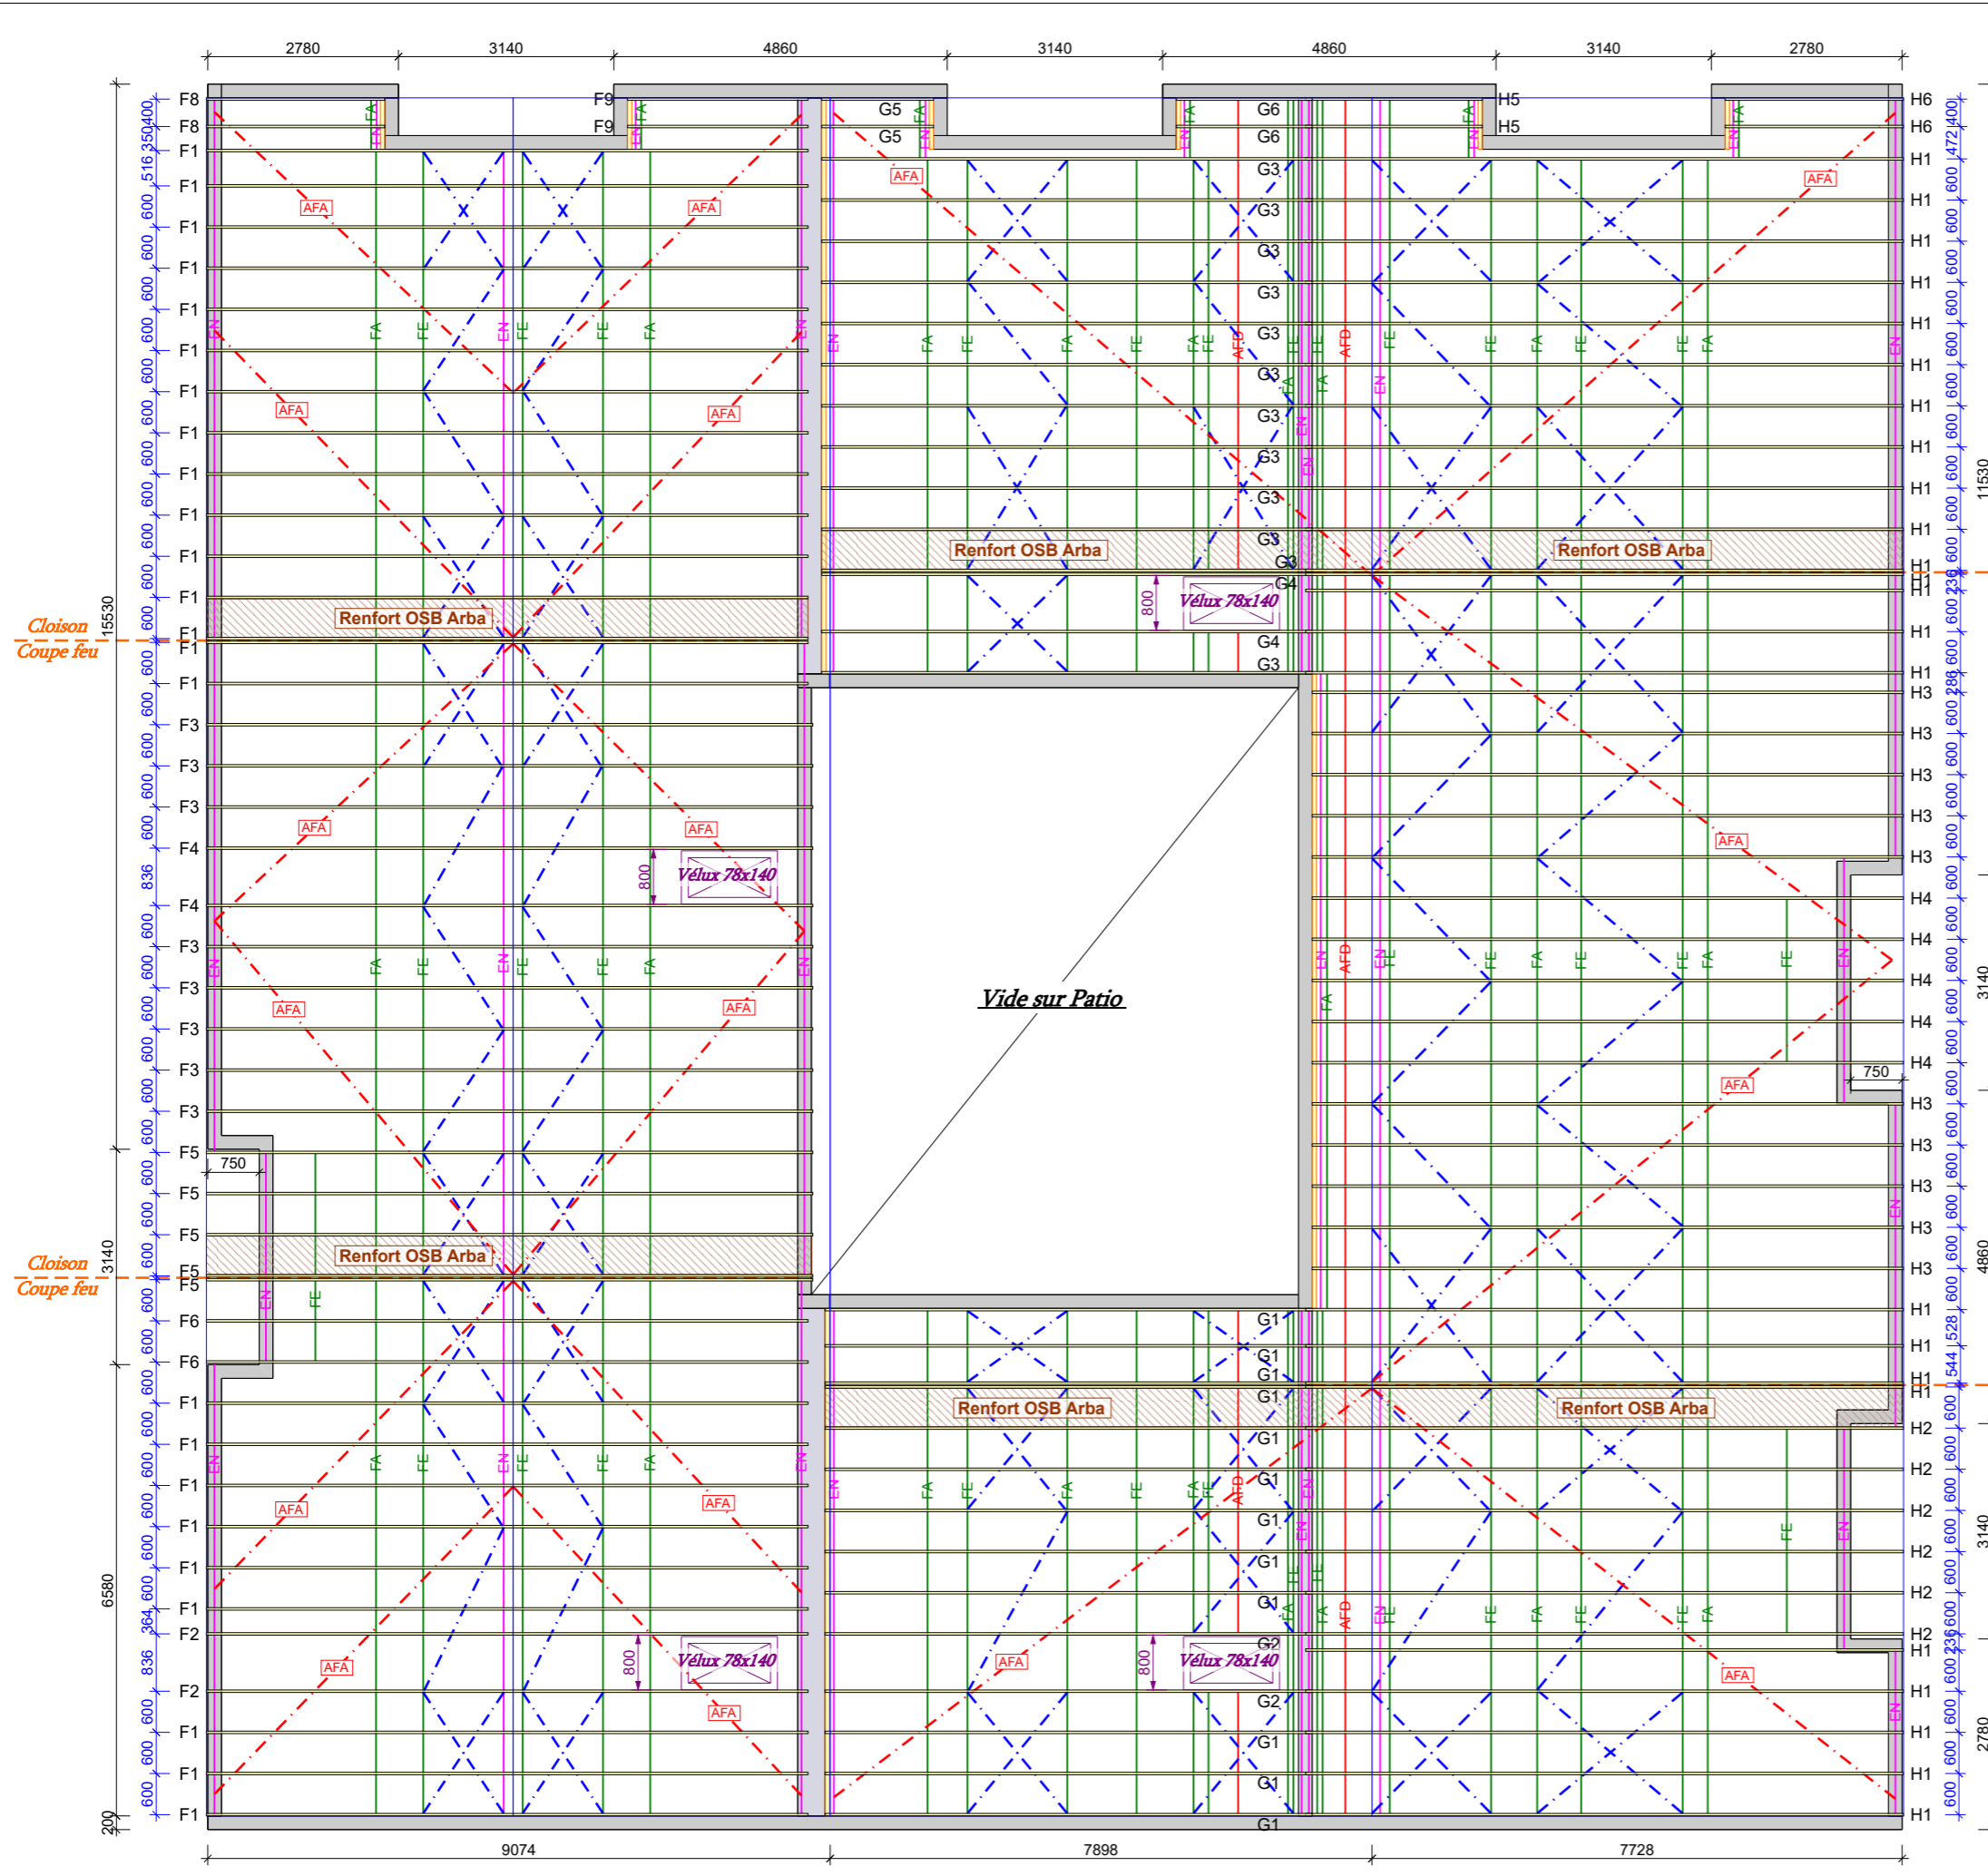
2780 3140 4860 3140 4860 3140 2780

F8 F8 F1 F1 F1 F1 F1 F1 F1 F1 F1 F1 F1 F1 F1 F1 F3 F3 F3 F4 F4 F3 F3 F3 F3 F3 F5 F5 F5 F5 F5 F6 F6 F1 F1 F1 F1 F1 F1 F2 F2 F1 F1 F1

F9 F9 G5 G5 G6 G6 G3 G3 G3 G3 G3 G3 G3 G3 G3 G3 G3 G4 G4 G3 H5 H5 H6 H6

H1 H1 H1 H1 H1 H1 H1 H1 H1 H1 H1 H1 H1 H1 H3 H3 H3 H3 H3 H4 H4 H4 H4 H4 H3 H3 H3 H3 H3 H1 H1 H1 H1 H2 H2 H2 H2 H2 H2 H1 H1 H1 H1 H1

G1 G1 G1 G1 G1 G1 G1 G1 G1 G2 G2 G1 G1 G1

AFA AFA AFA AFA AFA AFA AFA AFA AFA AFA AFA AFA AFA AFA AFA AFA AFA AFA

FA FE EN AFD

Renfort OSB Arba
Renfort OSB Arba
Renfort OSB Arba
Renfort OSB Arba
Renfort OSB Arba
Renfort OSB Arba

Vélux 78x140
Vélux 78x140
Vélux 78x140
Vélux 78x140

800 800 800 800

Vide sur Patio

Cloison Coupe feu
Cloison Coupe feu

750 750

15530 3140 6580 200
400 350 516 600 600 600 600 600 600 600 600 600 600 600 600 600 600 600 600 836 600 600 600 600 600 600 600 600 600 600 600 600 600 600 364 836 600 600 600

400 472 600 600 600 600 600 600 600 600 600 600 236 600 600 288 600 600 600 600 600 600 600 600 600 600 600 600 600 600 528 544 600 600 600 600 600 236 600 600 600 600 600

11530 3140 4860 3140 2780

9074 7898 7728